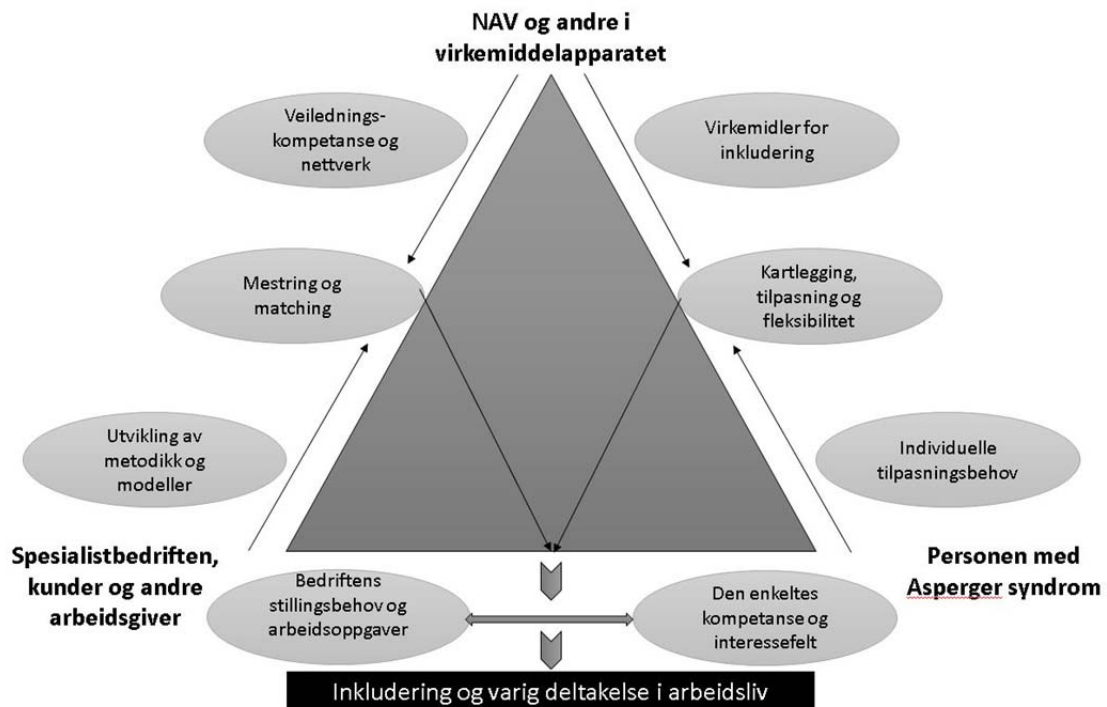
NAV og andre i virkemiddelapparatet

Veiledningskompetanse og nettverk

Virkemidler for inkludering

Mestring og matching

Kartlegging, tilpasning og fleksibilitet

Utvikling av metodikk og modeller

Individuelle tilpasningsbehov

Spesialistbedriften, kunder og andre arbeidsgiver

Personen med Asperger syndrom

Bedriftens stillingsbehov og arbeidsoppgaver

Den enkeltes kompetanse og interessefelt

Inkludering og varig deltakelse i arbeidsliv